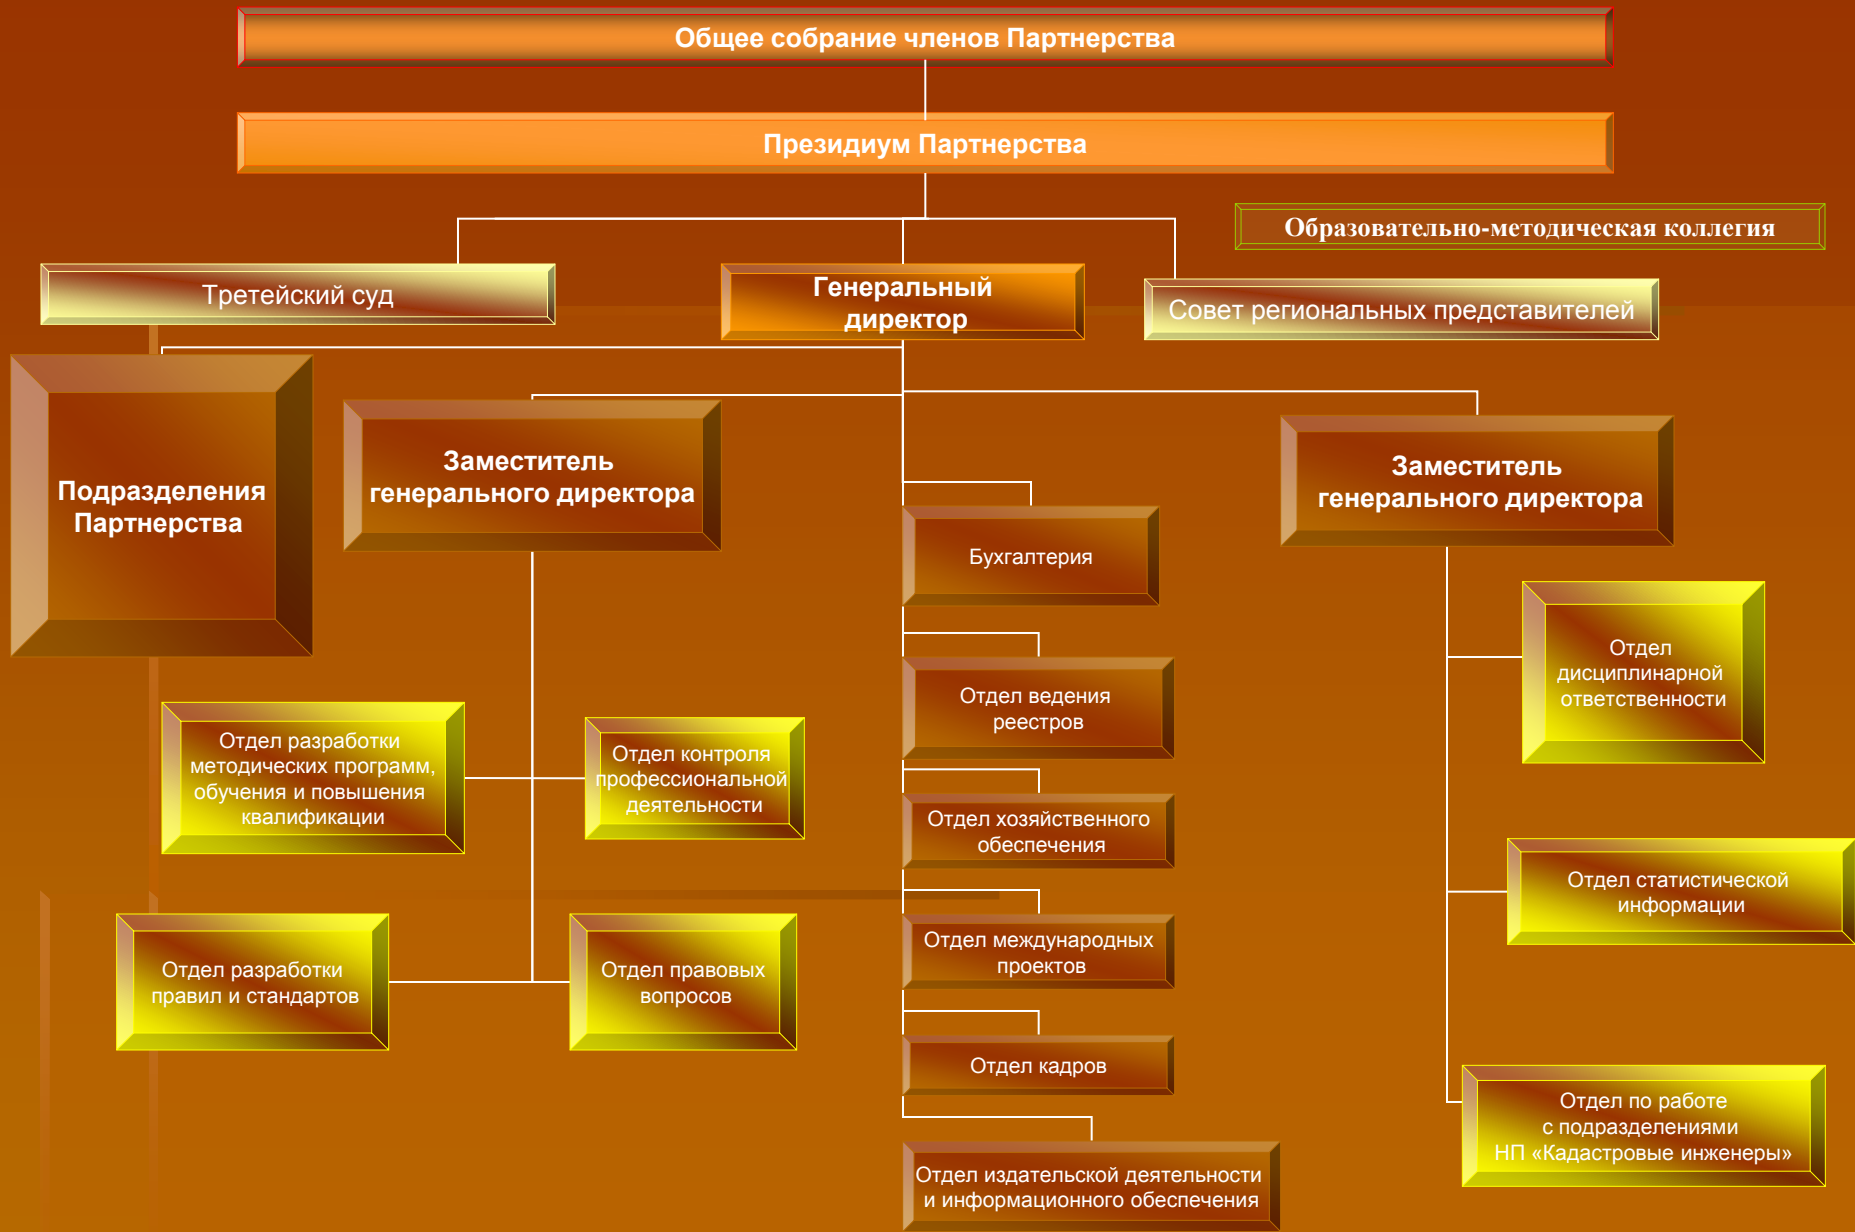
Общее собрание членов Партнерства

Президиум Партнерства

Образовательно-методическая коллегия

Третейский суд

Генеральный директор

Совет региональных представителей

Подразделения Партнерства

Заместитель генерального директора

Заместитель генерального директора

Бухгалтерия

Отдел дисциплинарной ответственности

Отдел ведения реестров

Отдел разработки методических программ, обучения и повышения квалификации

Отдел контроля профессиональной деятельности

Отдел хозяйственного обеспечения

Отдел статистической информации

Отдел международных проектов

Отдел разработки правил и стандартов

Отдел правовых вопросов

Отдел кадров

Отдел по работе с подразделениями НП «Кадастровые инженеры»

Отдел издательской деятельности и информационного обеспечения